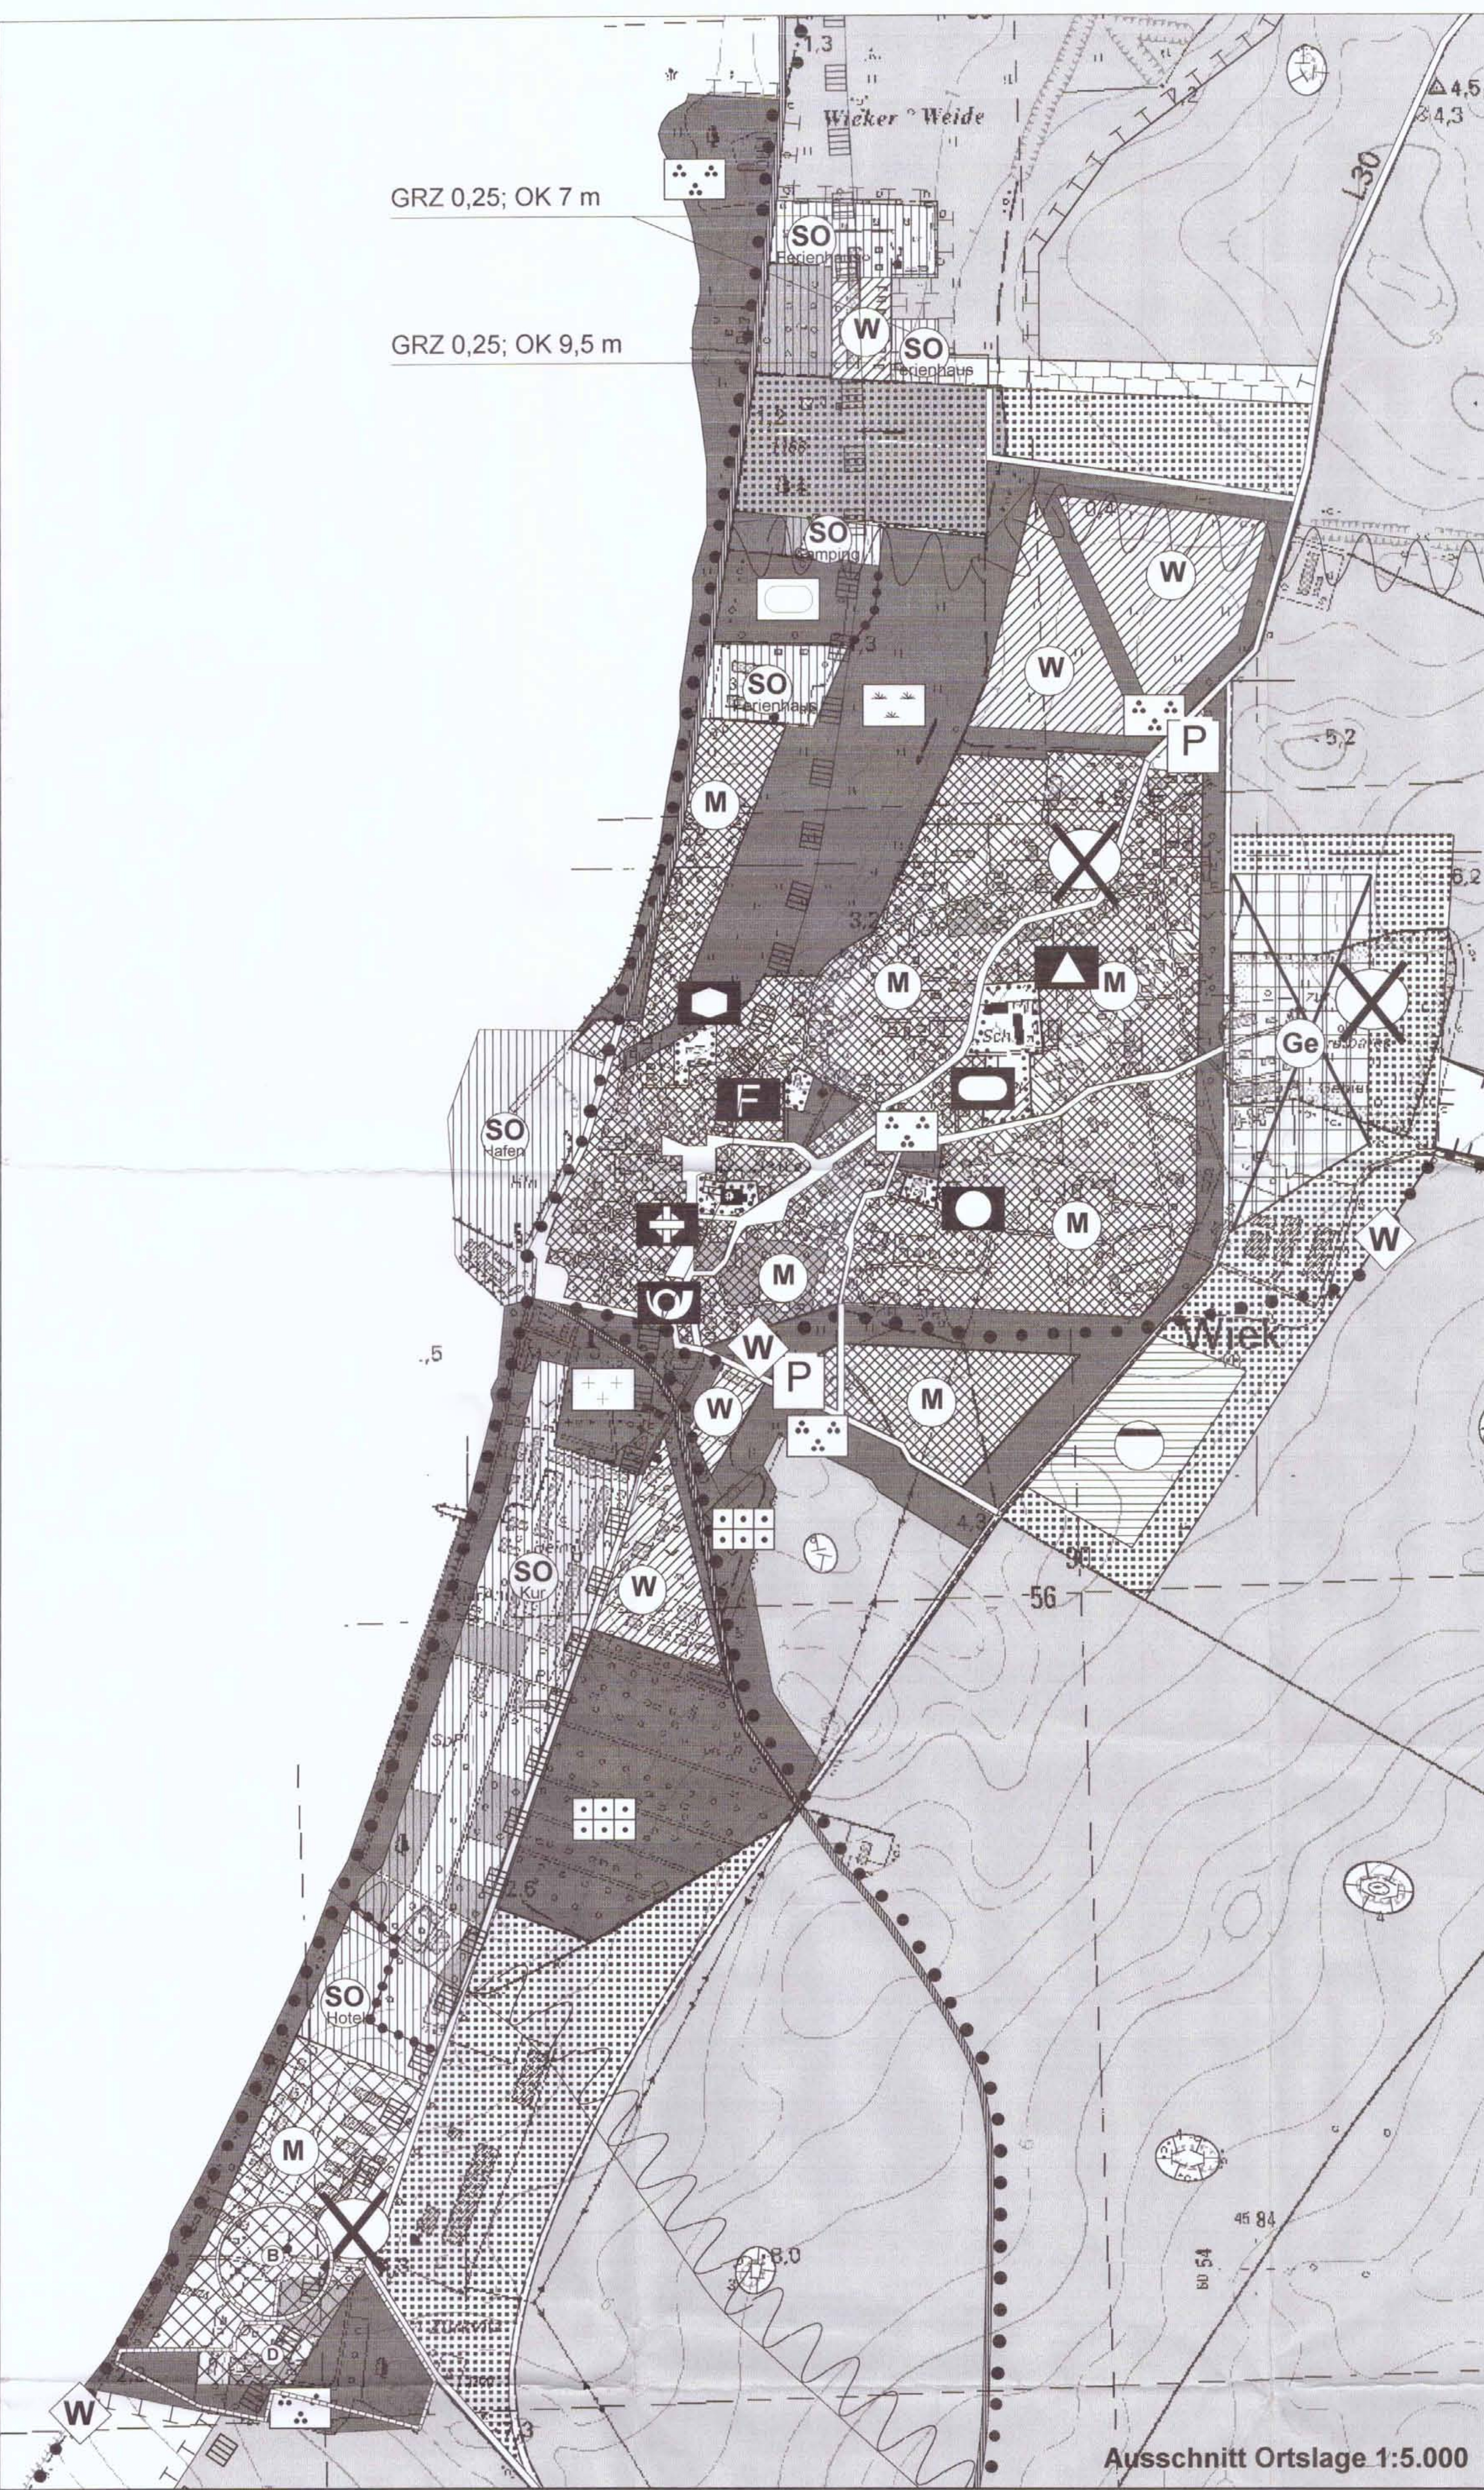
1,3
Wicker Weide
4,5
4,3
L30
1,2
GRZ 0,25; OK 7 m
SO
Ferienhaus
GRZ 0,25; OK 9,5 m
W
SO
Ferienhaus
SO
Camping
W
W
SO
Ferienhaus
P
5,2
M
3,2
6,2
M
M
Schl
Ge
SO
Hafen
F
M
M
Wiek
W
,5
W
P
W
M
56
SO
Kur
W
2,6
SO
Hotel
M
B
D
W
6,0
45 84
Ausschnitt Ortslage 1:5.000